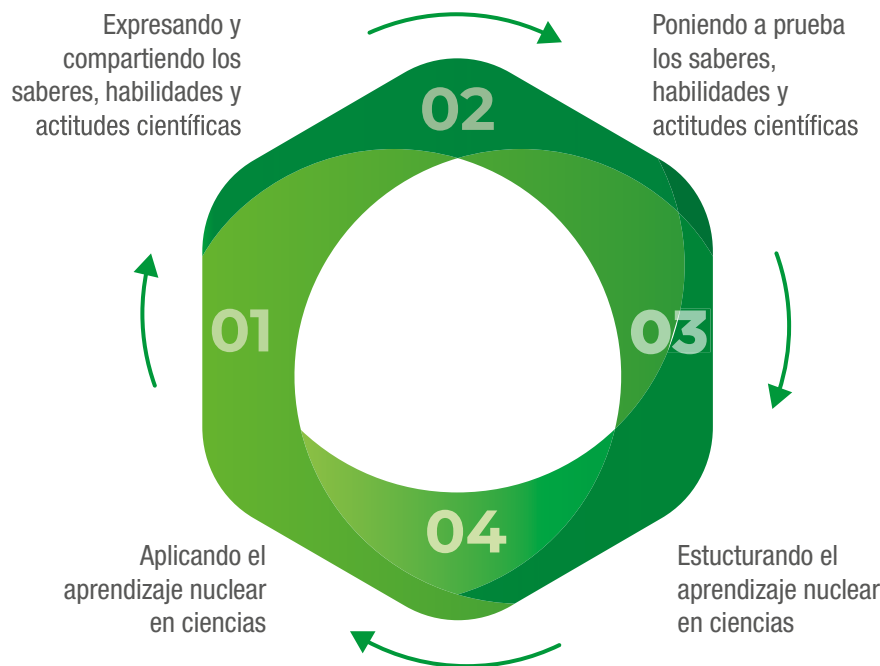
Expresando y compartiendo los saberes, habilidades y actitudes científicas

02

Poniendo a prueba los saberes, habilidades y actitudes científicas

01

03

04

Aplicando el aprendizaje nuclear en ciencias

Estucturando el aprendizaje nuclear en ciencias